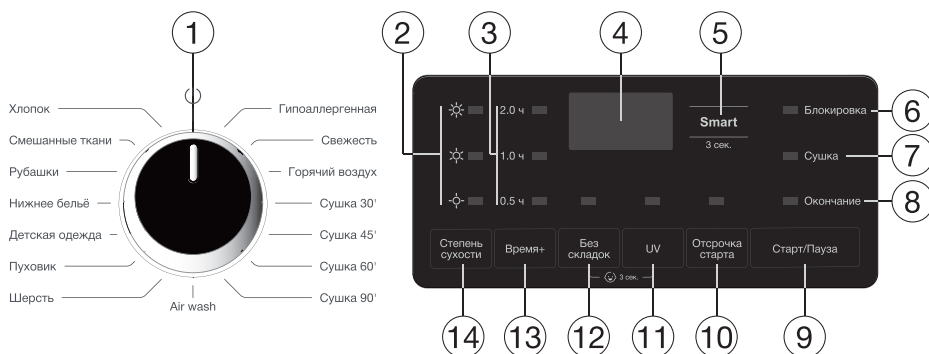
1

Хлопок
Смешанные ткани
Рубашки
Нижнее бельё
Детская одежда
Пуховик
Шерсть
Air wash
Сушка 90'
Сушка 60'
Сушка 45'
Сушка 30'
Горячий воздух
Свежесть
Гипоаллергенная

2 3 4 5

2.0 ч
1.0 ч
0.5 ч

Smart
3 сек.

Блокировка 6
Сушка 7
Окончание 8

Степень сухости
Время+
Без складок
UV
Отсрочка старта
Старт/Пауза

3 сек.

14 13 12 11 10 9